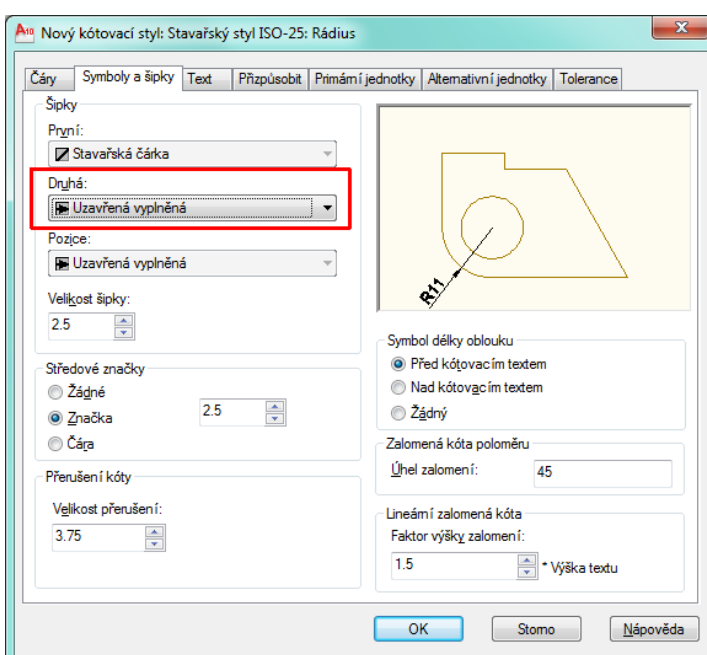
Nový kótovací styl: Stavařský styl ISO-25: Rádius

Čáry | Symboly a šipky | Text | Přizpůsobit | Primární jednotky | Alternativní jednotky | Tolerance

Šipky

První:
Stavařská čárka

Druhá:
Uzavřená vyplněná

Pozice:
Uzavřená vyplněná

Velikost šipky:
2.5

Středové značky
Žádné
Značka
Čára
2.5

Přerušení kóty
Velikost přerušení:
3.75

R11

Symbol délky oblouku
Před kótovacím textem
Nad kótovacím textem
Žádný

Zalomená kóta poloměru
Úhel zalomení:
45

Lineární zalomená kóta
Faktor výšky zalomení:
1.5
* Výška textu

OK
Storno
Nápověda